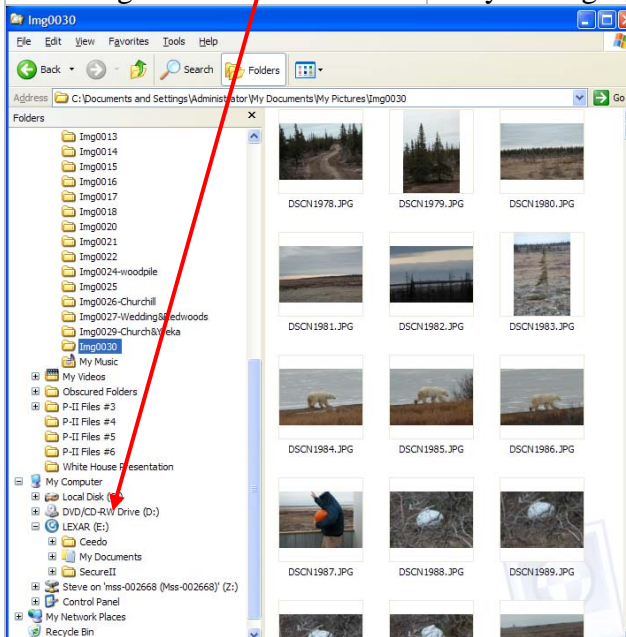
Img0030

File Edit View Favorites Tools Help

Back Search Folders

Address C:\Documents and Settings\Administrator\My Documents\My Pictures\Img0030 Go

Folders ×

Img0013
Img0014
Img0015
Img0016
Img0017
Img0018
Img0020
Img0021
Img0022
Img0024-woodpile
Img0025
Img0026-Churchill
Img0027-Wedding&Redwoods
Img0029-Church&Yreka
Img0030
My Music
My Videos
Obscured Folders
P-II Files #3
P-II Files #4
P-II Files #5
P-II Files #6
White House Presentation
My Computer
Local Disk (C:)
DVD/CD-RW Drive (D:)
LEXAR (E:)
Ceedo
My Documents
SecureII
Steve on 'mss-002668 (Mss-002668)' (Z:)
Control Panel
My Network Places
Recycle Bin

DSCN1978.JPG
DSCN1979.JPG
DSCN1980.JPG
DSCN1981.JPG
DSCN1982.JPG
DSCN1983.JPG
DSCN1984.JPG
DSCN1985.JPG
DSCN1986.JPG
DSCN1987.JPG
DSCN1988.JPG
DSCN1989.JPG